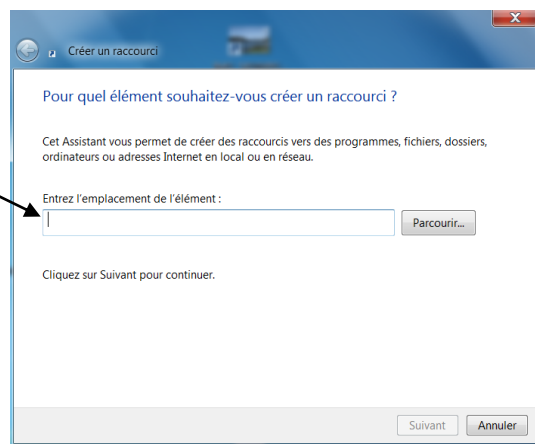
Créer un raccourci

Pour quel élément souhaitez-vous créer un raccourci ?

Cet Assistant vous permet de créer des raccourcis vers des programmes, fichiers, dossiers, ordinateurs ou adresses Internet en local ou en réseau.

Entrez l'emplacement de l'élément :

Parcourir...

Cliquez sur Suivant pour continuer.

Suivant Annuler